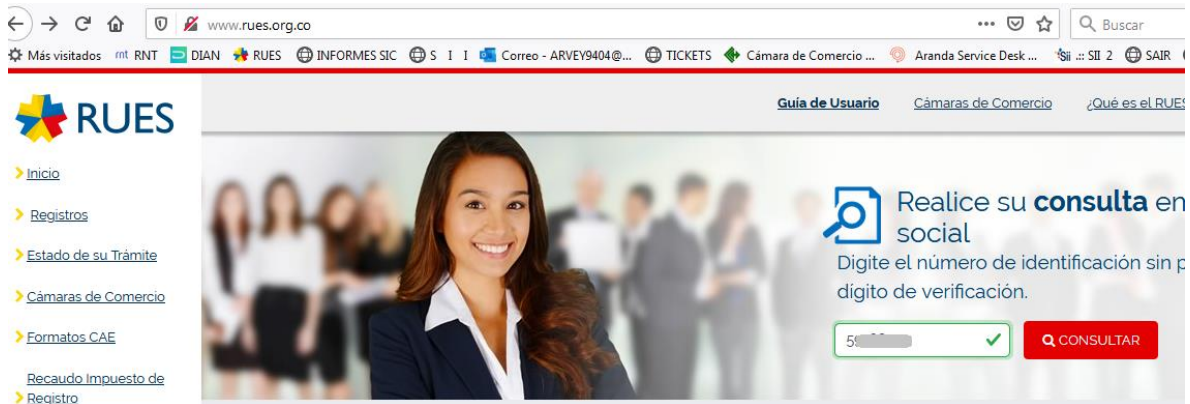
www.rues.org.co

Buscar

Más visitados RNT DIAN RUES INFORMES SIC S I I Correo - ARVEY9404@... TICKETS Cámara de Comercio ... Aranda Service Desk ... .:: SII 2 SAIR

RUES

Guía de Usuario Cámaras de Comercio ¿Qué es el RUES

Inicio

Registros

Estado de su Trámite

Cámaras de Comercio

Formatos CAE

Recaudo Impuesto de Registro

Realice su **consulta** en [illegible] social

Digite el número de identificación sin p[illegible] dígito de verificación.

5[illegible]

CONSULTAR